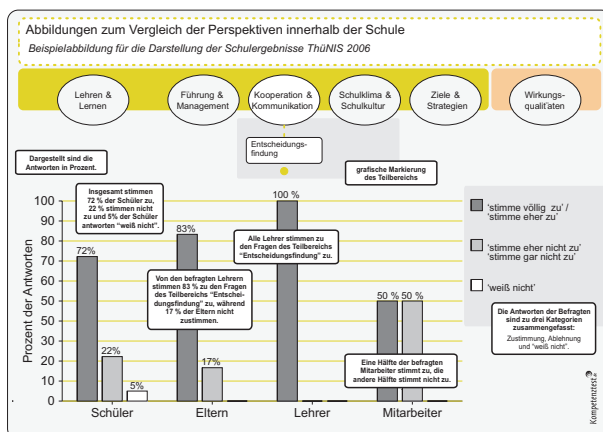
Abbildungen zum Vergleich der Perspektiven innerhalb der Schule

Beispielabbildung für die Darstellung der Schulergebnisse ThüNIS 2006

Lehren & Lernen

Führung & Management

Kooperation & Kommunikation

Schulklima & Schulkultur

Ziele & Strategien

Wirkungsqualitäten

Entscheidungsfindung

Dargestellt sind die Antworten in Prozent.

grafische Markierung des Teilbereichs

Insgesamt stimmen 72 % der Schüler zu, 22 % stimmen nicht zu und 5% der Schüler antworten "weiß nicht".

Von den befragten Lehrern stimmen 83 % zu den Fragen des Teilbereichs "Entscheidungsfindung" zu, während 17 % der Eltern nicht zustimmen.

Alle Lehrer stimmen zu den Fragen des Teilbereichs "Entscheidungsfindung" zu.

Eine Hälfte der befragten Mitarbeiter stimmt zu, die andere Hälfte stimmt nicht zu.

'stimme völlig zu' / 'stimme eher zu'

'stimme eher nicht zu' 'stimme gar nicht zu'

'weiß nicht'

Die Antworten der Befragten sind zu drei Kategorien zusammengefasst: Zustimmung, Ablehnung und "weiß nicht".

Prozent der Antworten

100
90
80
70
60
50
40
30
20
10
0

72%
22%
5%
83%
17%
100 %
50 % 50 %

Schüler
Eltern
Lehrer
Mitarbeiter

Kompetenztest®